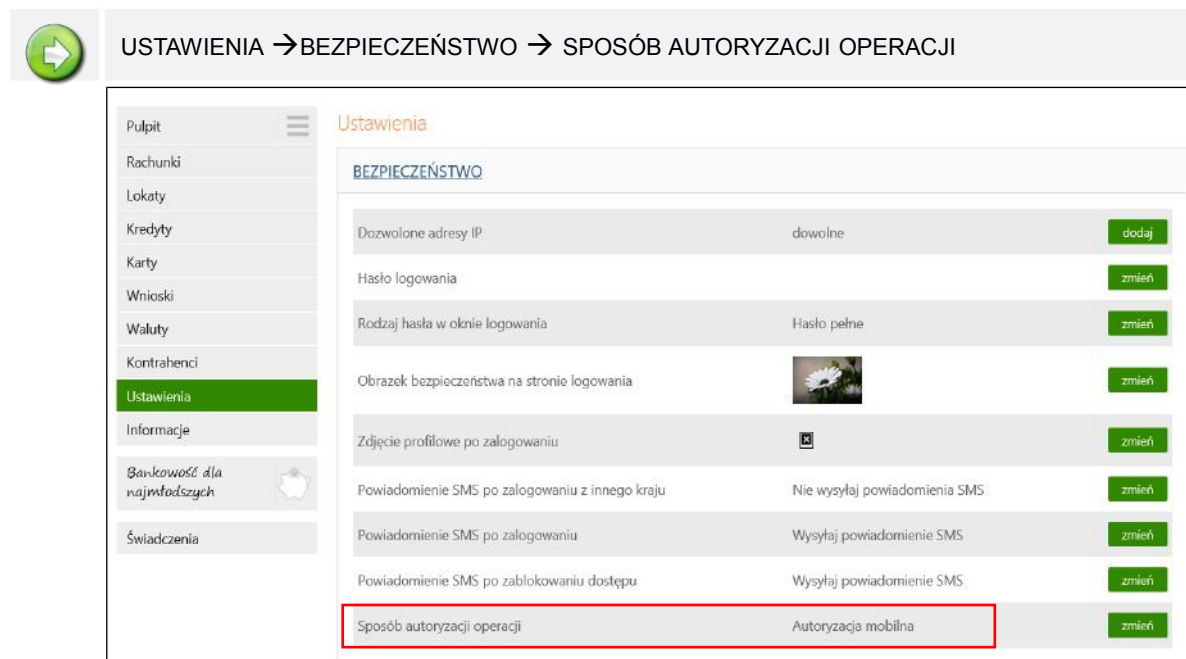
USTAWIENIA →BEZPIECZEŃSTWO → SPOSÓB AUTORYZACJI OPERACJI

Pulpit
Rachunki
Lokaty
Kredyty
Karty
Wnioski
Waluty
Kontrahenci
Ustawienia
Informacje
Bankowość dla najmłodszych
Świadczenia

Ustawienia

BEZPIECZEŃSTWO

| | | |
|---|---|---|
| Dozwolone adresy IP | dowolne | dodaj |
| Hasło logowania | | zmień |
| Rodzaj hasła w oknie logowania | Hasło pełne | zmień |
| Obrazek bezpieczeństwa na stronie logowania | | zmień |
| Zdjęcie profilowe po zalogowaniu | | zmień |
| Powiadomienie SMS po zalogowaniu z innego kraju | Nie wysyłaj powiadomienia SMS | zmień |
| Powiadomienie SMS po zalogowaniu | Wysyłaj powiadomienie SMS | zmień |
| Powiadomienie SMS po zablokowaniu dostępu | Wysyłaj powiadomienie SMS | zmień |
| Sposób autoryzacji operacji | Autoryzacja mobilna | zmień |